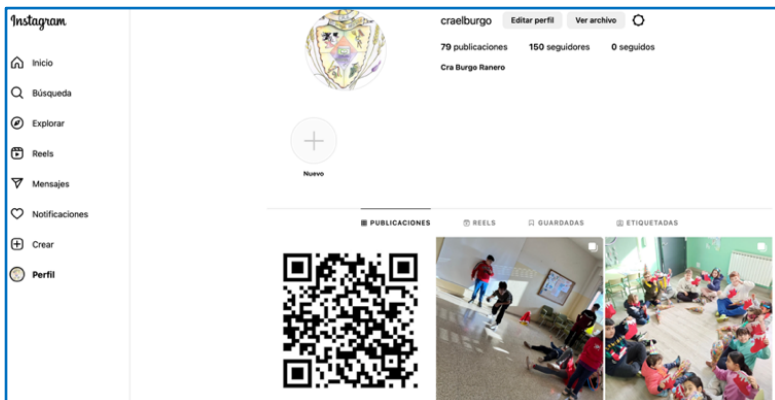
Instagram

Inicio

Búsqueda

Explorar

Reels

Mensajes

Notificaciones

Crear

Perfil

craelburgo Editar perfil Ver archivo

79 publicaciones 150 seguidores 0 seguidos

Cra Burgo Ranero

Nuevo

PUBLICACIONES REELS GUARDADAS ETIQUETADAS